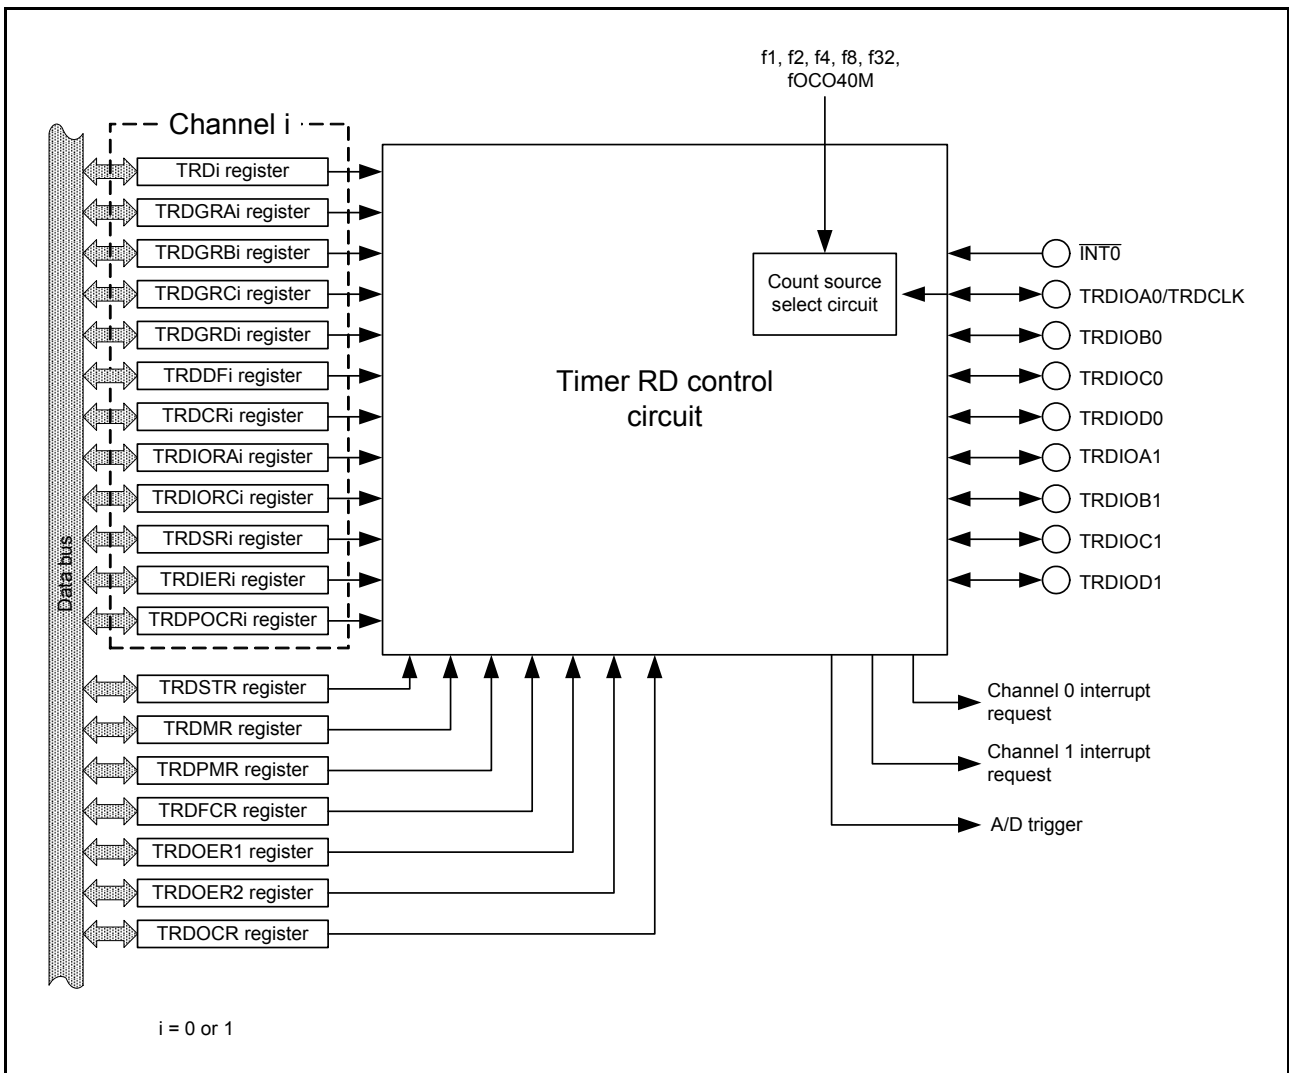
f1, f2, f4, f8, f32, fOCO40M

Channel i

Data bus

TRDi register
TRDGRAi register
TRDGRBi register
TRDGRCi register
TRDGRDi register
TRDDFi register
TRDCRi register
TRDIORAi register
TRDIORCi register
TRDSRi register
TRDIERi register
TRDPOCRi register

Timer RD control circuit

Count source select circuit

$\overline{INT0}$
TRDIOA0/TRDCLK
TRDIOB0
TRDIOC0
TRDIOD0
TRDIOA1
TRDIOB1
TRDIOC1
TRDIOD1

TRDSTR register
TRDMR register
TRDPMR register
TRDFCR register
TRDOER1 register
TRDOER2 register
TRDOCR register

Channel 0 interrupt request
Channel 1 interrupt request
A/D trigger

i = 0 or 1